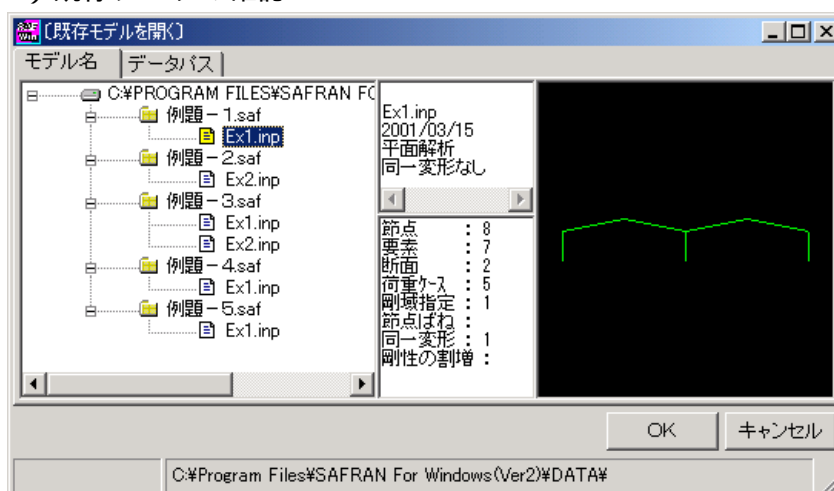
[既存モデルを開く]

モデル名 | データパス

C:¥PROGRAM FILES¥SAFRAN FC
例題－1.saf
Ex1.inp
例題－2.saf
Ex2.inp
例題－3.saf
Ex1.inp
Ex2.inp
例題－4.saf
Ex1.inp
例題－5.saf
Ex1.inp

Ex1.inp
2001/03/15
平面解析
同一変形なし

節点 : 8
要素 : 7
断面 : 2
荷重ケース : 5
剛域指定 : 1
節点ばね :
同一変形 : 1
剛性の割増 :

OK
キャンセル

C:¥Program Files¥SAFRAN For Windows(Ver2)¥DATA¥